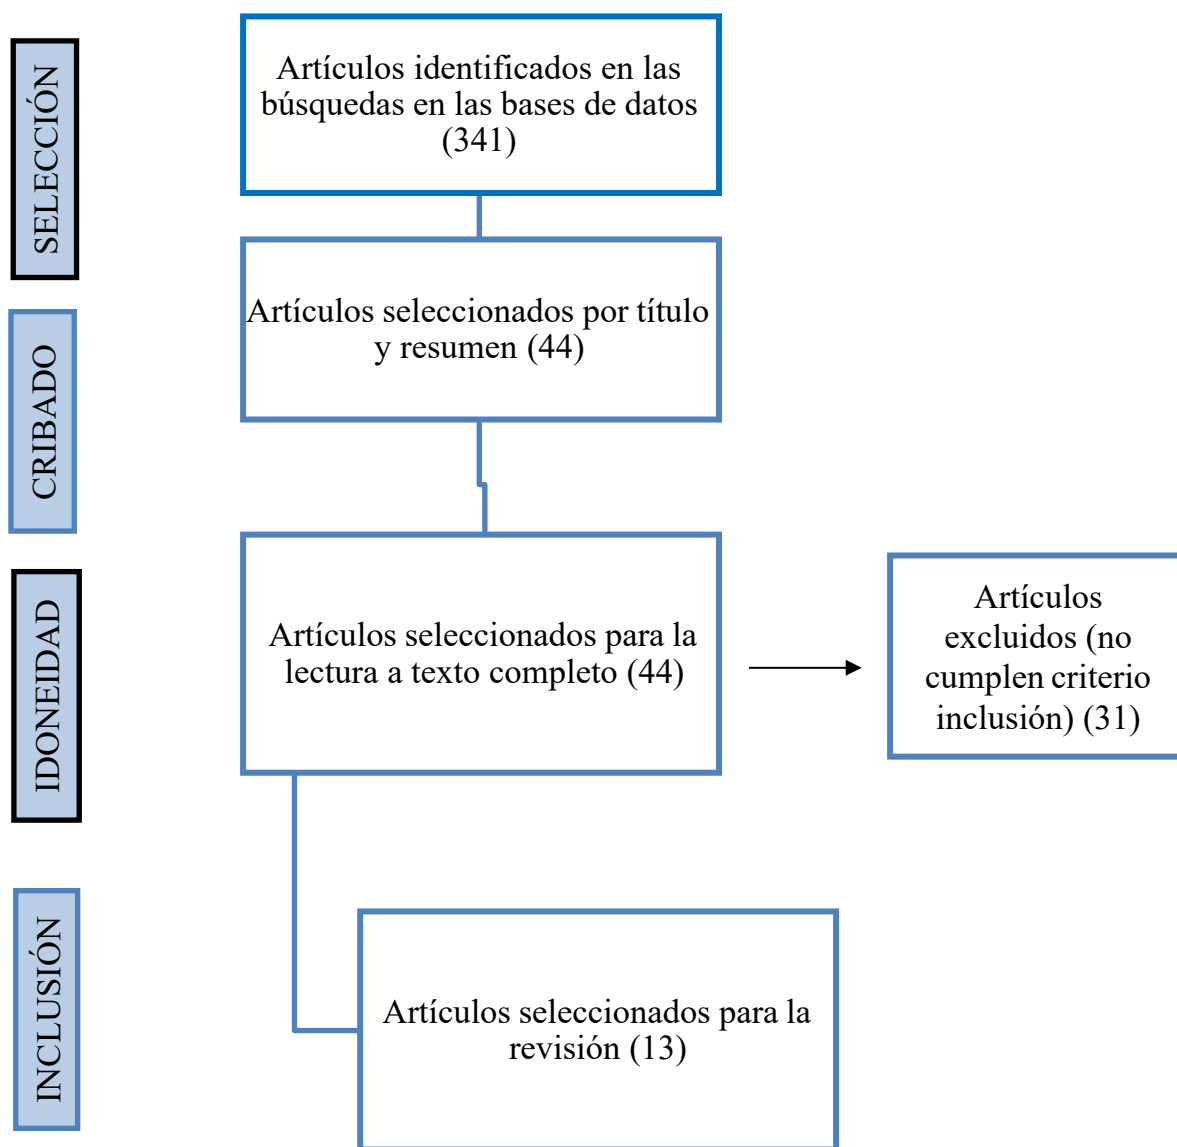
SELECCIÓN

Artículos identificados en las búsquedas en las bases de datos (341)

CRIBADO

Artículos seleccionados por título y resumen (44)

IDONEIDAD

Artículos seleccionados para la lectura a texto completo (44)

Artículos excluidos (no cumplen criterio inclusión) (31)

INCLUSIÓN

Artículos seleccionados para la revisión (13)